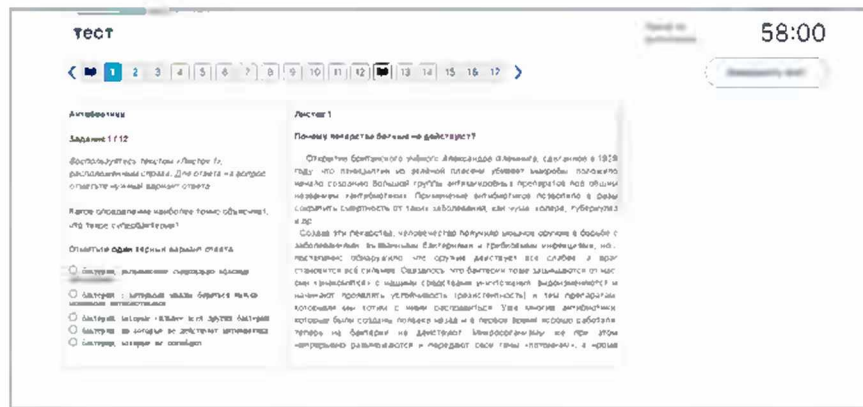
ТЕСТ

58:00

1 2 3 4 5 6 7 8 9 10 11 12 13 14 15 16 17

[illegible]

Антибиотики

Задание 1 / 12

Воспользуйтесь текстом «Листок 1», расположенным справа. Для ответа на вопрос отметьте нужный вариант ответа.

Какое определение наиболее точно объясняет, что такое «супербактерии»?

Отметьте один верный вариант ответа.

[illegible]

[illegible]

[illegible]

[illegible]

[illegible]

Листок 1

Почему лекарства больше не действуют?

Открытие британского учёного Александра Флеминга, сделанное в 1928 году, что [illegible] на зелёной плесени убивает микробы, положило начало созданию большой группы антибактериальных препаратов под общим названием «антибиотики». Применение антибиотиков позволило в разы сократить смертность от таких заболеваний, как чума, холера, туберкулёз и др.

Создав эти лекарства, человечество получило мощное оружие в борьбе с заболеваниями, вызванными бактериями и грибковыми инфекциями, но, постепенно обнаружило, что оружие действует все слабее, а враг становится всё сильнее. Оказалось, что бактерии тоже защищаются от нас: они «привыкают» к нашим средствам уничтожения, вырабатывают к ним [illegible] и начинают проявлять устойчивость (резистентность) к тем препаратам, которыми мы хотим с ними расправиться. Уже многие антибиотики, которые были созданы полвека назад и в первое время хорошо работали, теперь на бактерии не действуют. Микроорганизмы все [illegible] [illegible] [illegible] и передают свои гены «потомкам», а кроме